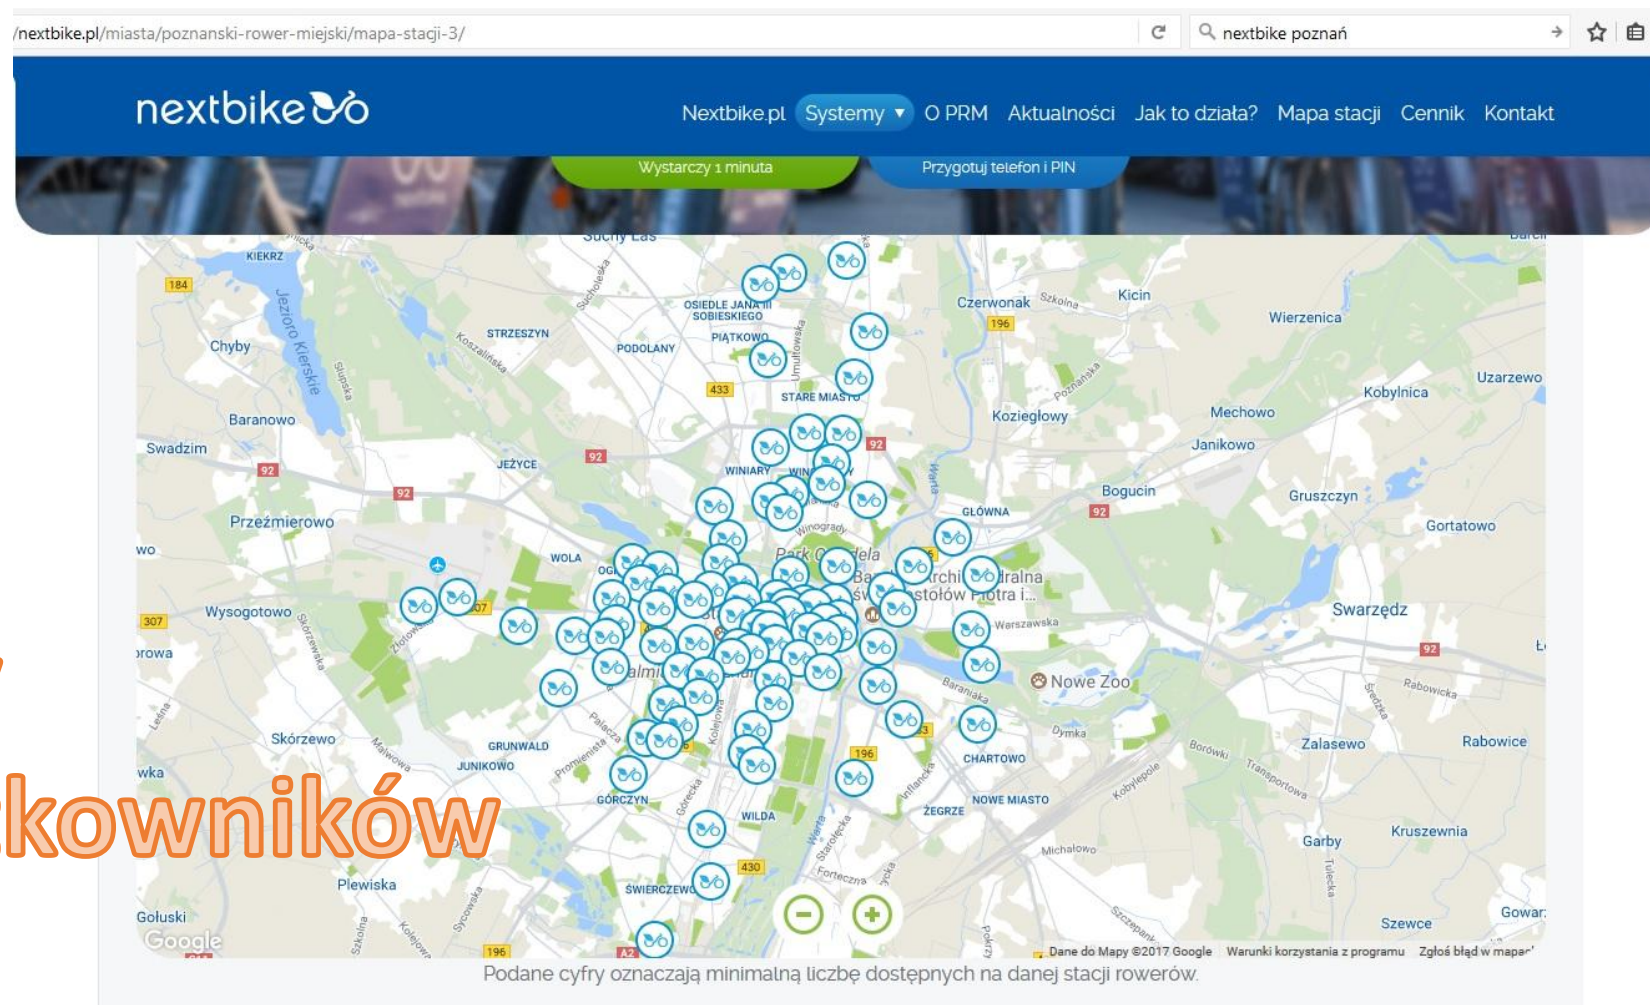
/nextbike.pl/miasta/poznanski-rower-miejski/mapa-stacji-3/

nextbike poznań

nextbike

Nextbike.pl Systemy ▾ O PRM Aktualności Jak to działa? Mapa stacji Cennik Kontakt

Wystarczy 1 minuta

Przygotuj telefon i PIN

Suchy Las
KIEKRZ
184
Jezioro Kierskie
Chyby
STRZESZYN
OSIEDLE JANA III SOBIESKIEGO
PODOLANY
PIĄTKOWO
433
STARE MIASTO
Czerwonak
196
Kicin
Wierzenica
Baranowo
Swadzim
92
JEŻYCE
92
WINIARY
Koziegłowy
Mechowo
Janikowo
Kobylnica
Uzarzewo
Przeźmierowo
GŁÓWNA
Bogucin
92
Gruszczyn
Gortatowo
wo
WOLA
Park Cytadela
Wysogotowo
307
Swarzędz
92
rowa
Warszawska
Nowe Zoo
Skórzewo
GRUNWALD
JUNIKOWO
CHARTOWO
196
Zalasewo
Rabowice
wka
GÓRCZYN
WILDA
ŻEGRZE
NOWE MIASTO
Kruszewnia
Garby
430
Plewiska
ŚWIERCZEWO
Gołuski
Szewce
Gowar
196
Google
Dane do Mapy ©2017 Google Warunki korzystania z programu Zgłoś błąd w mapach

kowników

Podane cyfry oznaczają minimalną liczbę dostępnych na danej stacji rowerów.